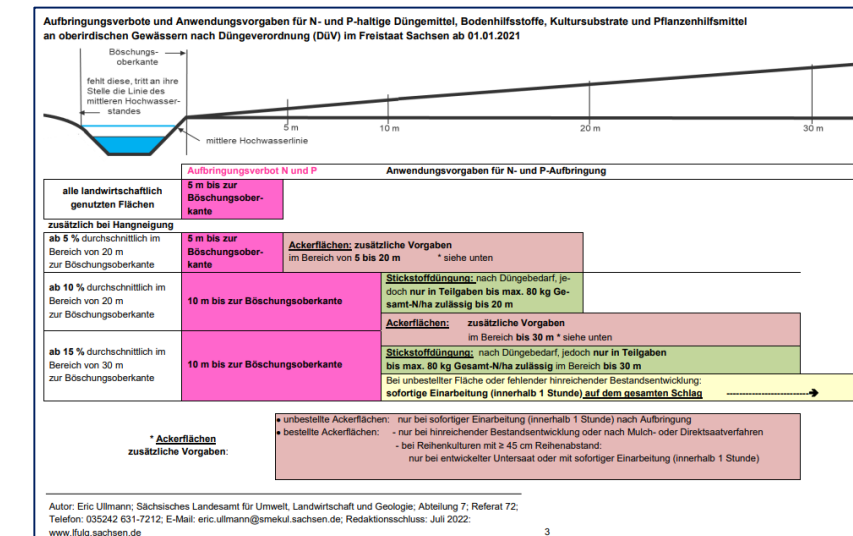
Aufbringungsverbote und Anwendungsvorgaben für N- und P-haltige Düngemittel, Bodenhilfsstoffe, Kultursubstrate und Pflanzenhilfsmittel an oberirdischen Gewässern nach Düngeverordnung (DüV) im Freistaat Sachsen ab 01.01.2021

Böschungs-oberkante

fehlt diese, tritt an ihre Stelle die Linie des mittleren Hochwasserstandes

mittlere Hochwasserlinie

5 m

10 m

20 m

30 m

Aufbringungsverbot N und P

Anwendungsvorgaben für N- und P-Aufbringung

alle landwirtschaftlich genutzten Flächen

5 m bis zur Böschungsoberkante

zusätzlich bei Hangneigung

ab 5 % durchschnittlich im Bereich von 20 m zur Böschungsoberkante

5 m bis zur Böschungsoberkante

Ackerflächen: zusätzliche Vorgaben im Bereich von 5 bis 20 m * siehe unten

ab 10 % durchschnittlich im Bereich von 20 m zur Böschungsoberkante

10 m bis zur Böschungsoberkante

Stickstoffdüngung: nach Düngebedarf, jedoch nur in Teilgaben bis max. 80 kg Gesamt-N/ha zulässig bis 20 m

Ackerflächen: zusätzliche Vorgaben im Bereich bis 30 m * siehe unten

ab 15 % durchschnittlich im Bereich von 30 m zur Böschungsoberkante

10 m bis zur Böschungsoberkante

Stickstoffdüngung: nach Düngebedarf, jedoch nur in Teilgaben bis max. 80 kg Gesamt-N/ha zulässig im Bereich bis 30 m

Bei unbestellter Fläche oder fehlender hinreichender Bestandsentwicklung: sofortige Einarbeitung (innerhalb 1 Stunde) auf dem gesamten Schlag ------------------------→

* Ackerflächen zusätzliche Vorgaben:

• unbestellte Ackerflächen: nur bei sofortiger Einarbeitung (innerhalb 1 Stunde) nach Aufbringung
• bestellte Ackerflächen: - nur bei hinreichender Bestandsentwicklung oder nach Mulch- oder Direktsaatverfahren
- bei Reihenkulturen mit ≥ 45 cm Reihenabstand: nur bei entwickelter Untersaat oder mit sofortiger Einarbeitung (innerhalb 1 Stunde)

Autor: Eric Ullmann; Sächsisches Landesamt für Umwelt, Landwirtschaft und Geologie; Abteilung 7; Referat 72; Telefon: 035242 631-7212; E-Mail: eric.ullmann@smekul.sachsen.de; Redaktionsschluss: Juli 2022: www.lfulg.sachsen.de

3